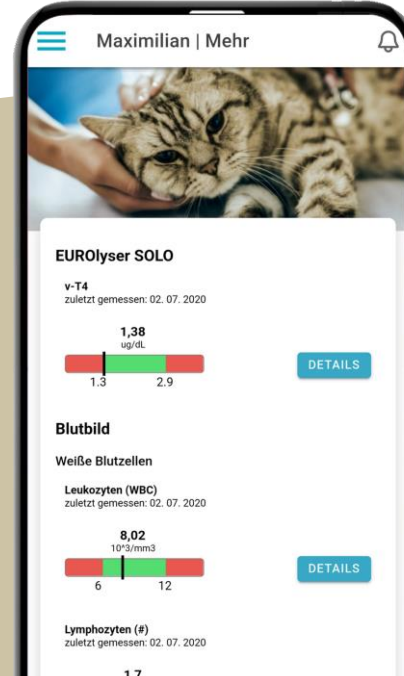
Maximilian | Mehr

EUROlyser SOLO

v-T4
zuletzt gemessen: 02. 07. 2020

1,38
ug/dL

1.3 2.9

DETAILS

Blutbild

Weiße Blutzellen

Leukozyten (WBC)
zuletzt gemessen: 02. 07. 2020

8,02
10^3/mm3

6 12

DETAILS

Lymphozyten (#)
zuletzt gemessen: 02. 07. 2020

1,7